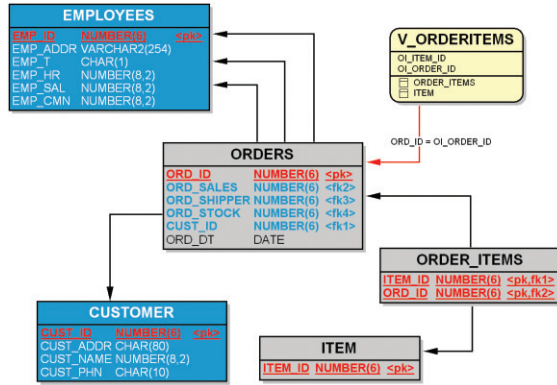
EMPLOYEES

| | | |
|---|---|---|
| EMP_ID | NUMBER(6) | <pk> |
| EMP_ADDR | VARCHAR2(254) | |
| EMP_T | CHAR(1) | |
| EMP_HR | NUMBER(8,2) | |
| EMP_SAL | NUMBER(8,2) | |
| EMP_CMN | NUMBER(8,2) | |

V_ORDERITEMS

OI_ITEM_ID
OI_ORDER_ID
ORDER_ITEMS
ITEM

ORD_ID = OI_ORDER_ID

ORDERS

| | | |
|---|---|---|
| ORD_ID | NUMBER(6) | <pk> |
| ORD_SALES | NUMBER(6) | <fk2> |
| ORD_SHIPPER | NUMBER(6) | <fk3> |
| ORD_STOCK | NUMBER(6) | <fk4> |
| CUST_ID | NUMBER(6) | <fk1> |
| ORD_DT | DATE | |

ORDER_ITEMS

| | | |
|---|---|---|
| ITEM_ID | NUMBER(6) | <pk,fk1> |
| ORD_ID | NUMBER(6) | <pk,fk2> |

CUSTOMER

| | | |
|---|---|---|
| CUST_ID | NUMBER(6) | <pk> |
| CUST_ADDR | CHAR(80) | |
| CUST_NAME | NUMBER(8,2) | |
| CUST_PHN | CHAR(10) | |

ITEM

| | | |
|---|---|---|
| ITEM_ID | NUMBER(6) | <pk> |